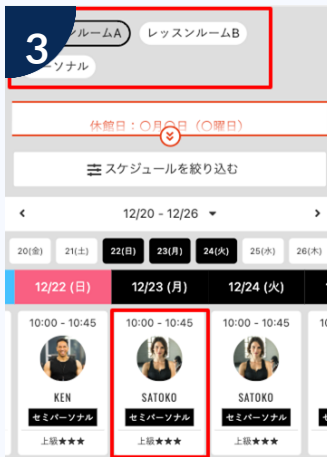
3

ンルームA

レッスンルームB

ーソナル

休館日：〇月〇日（〇曜日）

スケジュールを絞り込む

12/20 - 12/26

20(金)
21(土)
22(日)
23(月)
24(火)
25(水)
26(木)

12/22 (日)
12/23 (月)
12/24 (火)

10:00 - 10:45
KEN
セミパーソナル
上級★★★

10:00 - 10:45
SATOKO
セミパーソナル
上級★★★

10:00 - 10:45
SATOKO
セミパーソナル
上級★★★